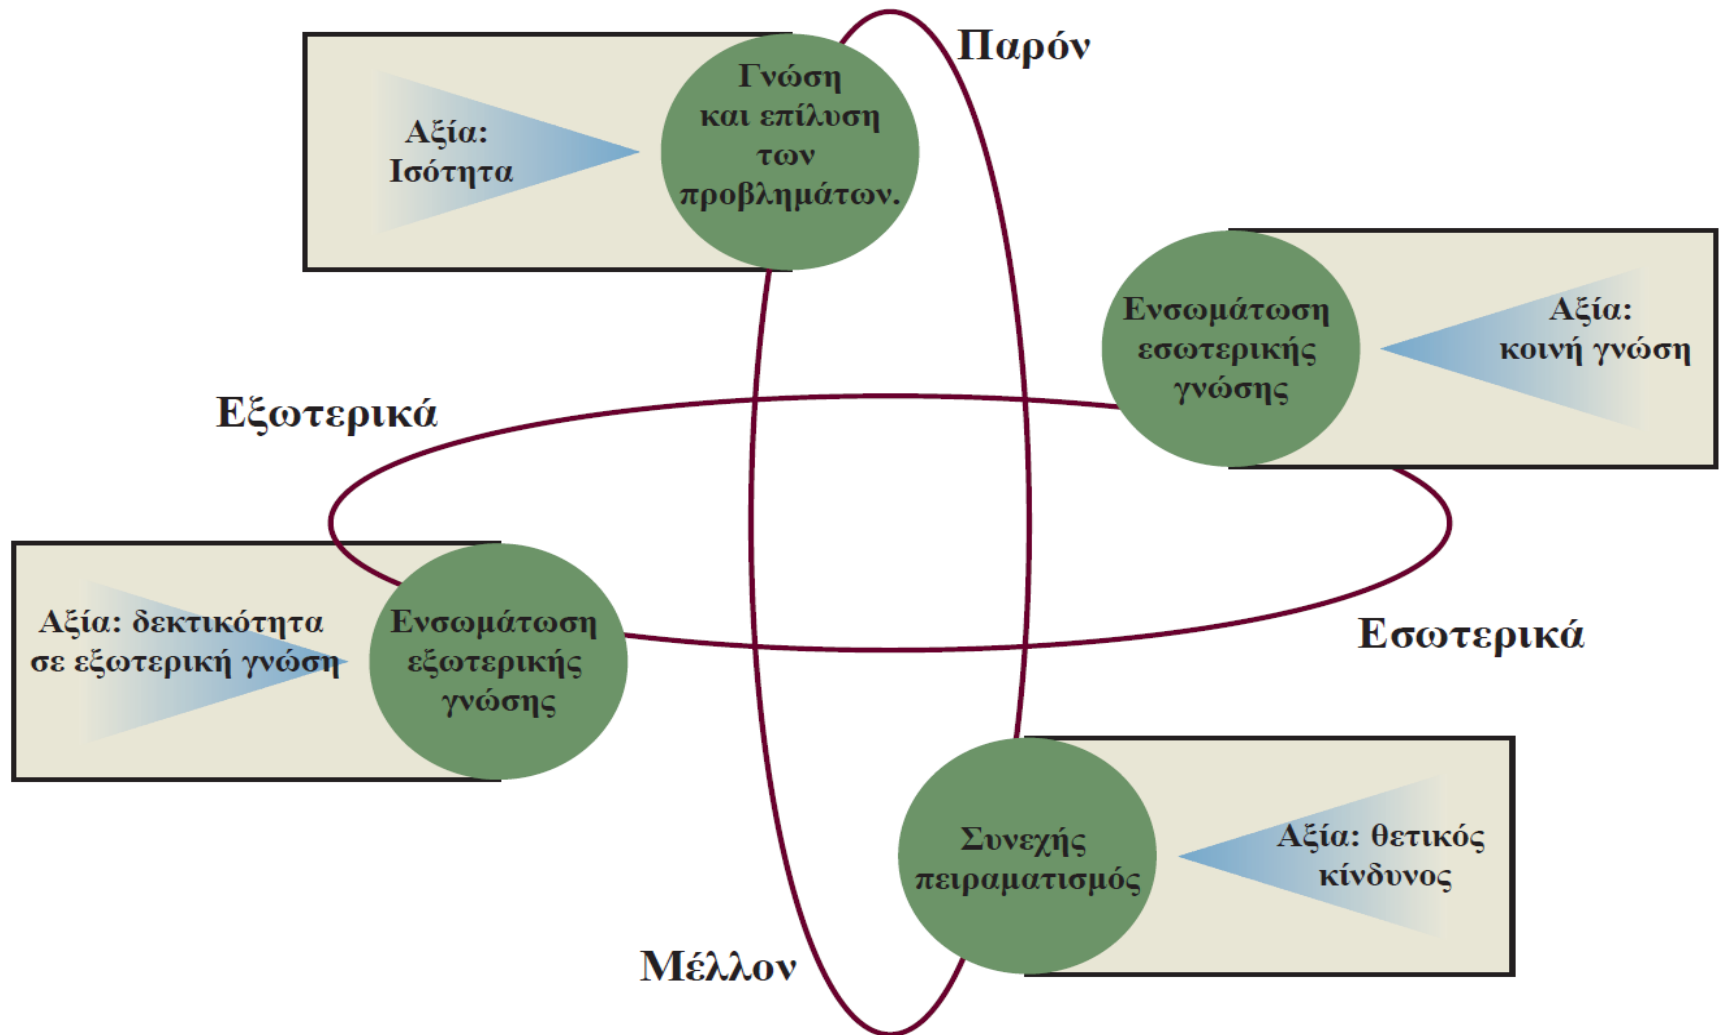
Παρόν

Αξία: Ισότητα

Γνώση και επίλυση των προβλημάτων.

Ενσωμάτωση εσωτερικής γνώσης

Αξία: κοινή γνώση

Εξωτερικά

Αξία: δεκτικότητα σε εξωτερική γνώση

Ενσωμάτωση εξωτερικής γνώσης

Εσωτερικά

Συνεχής πειραματισμός

Αξία: θετικός κίνδυνος

Μέλλον